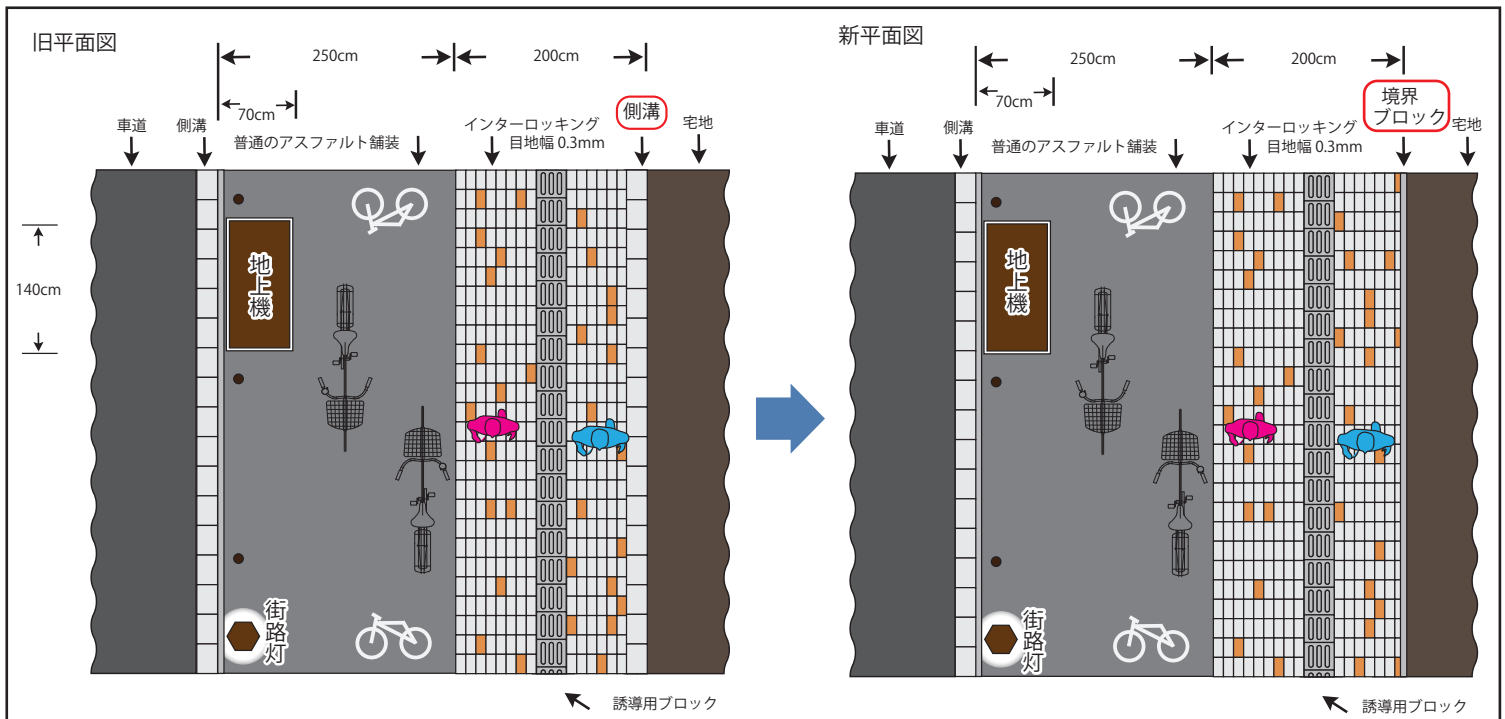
旧平面図

250cm

200cm

70cm

車道

側溝

普通のアスファルト舗装

インターロッキング
目地幅 0.3mm

側溝

宅地

140cm

地上機

街路灯

誘導用ブロック

新平面図

250cm

200cm

70cm

車道

側溝

普通のアスファルト舗装

インターロッキング
目地幅 0.3mm

境界
ブロック

宅地

地上機

街路灯

誘導用ブロック